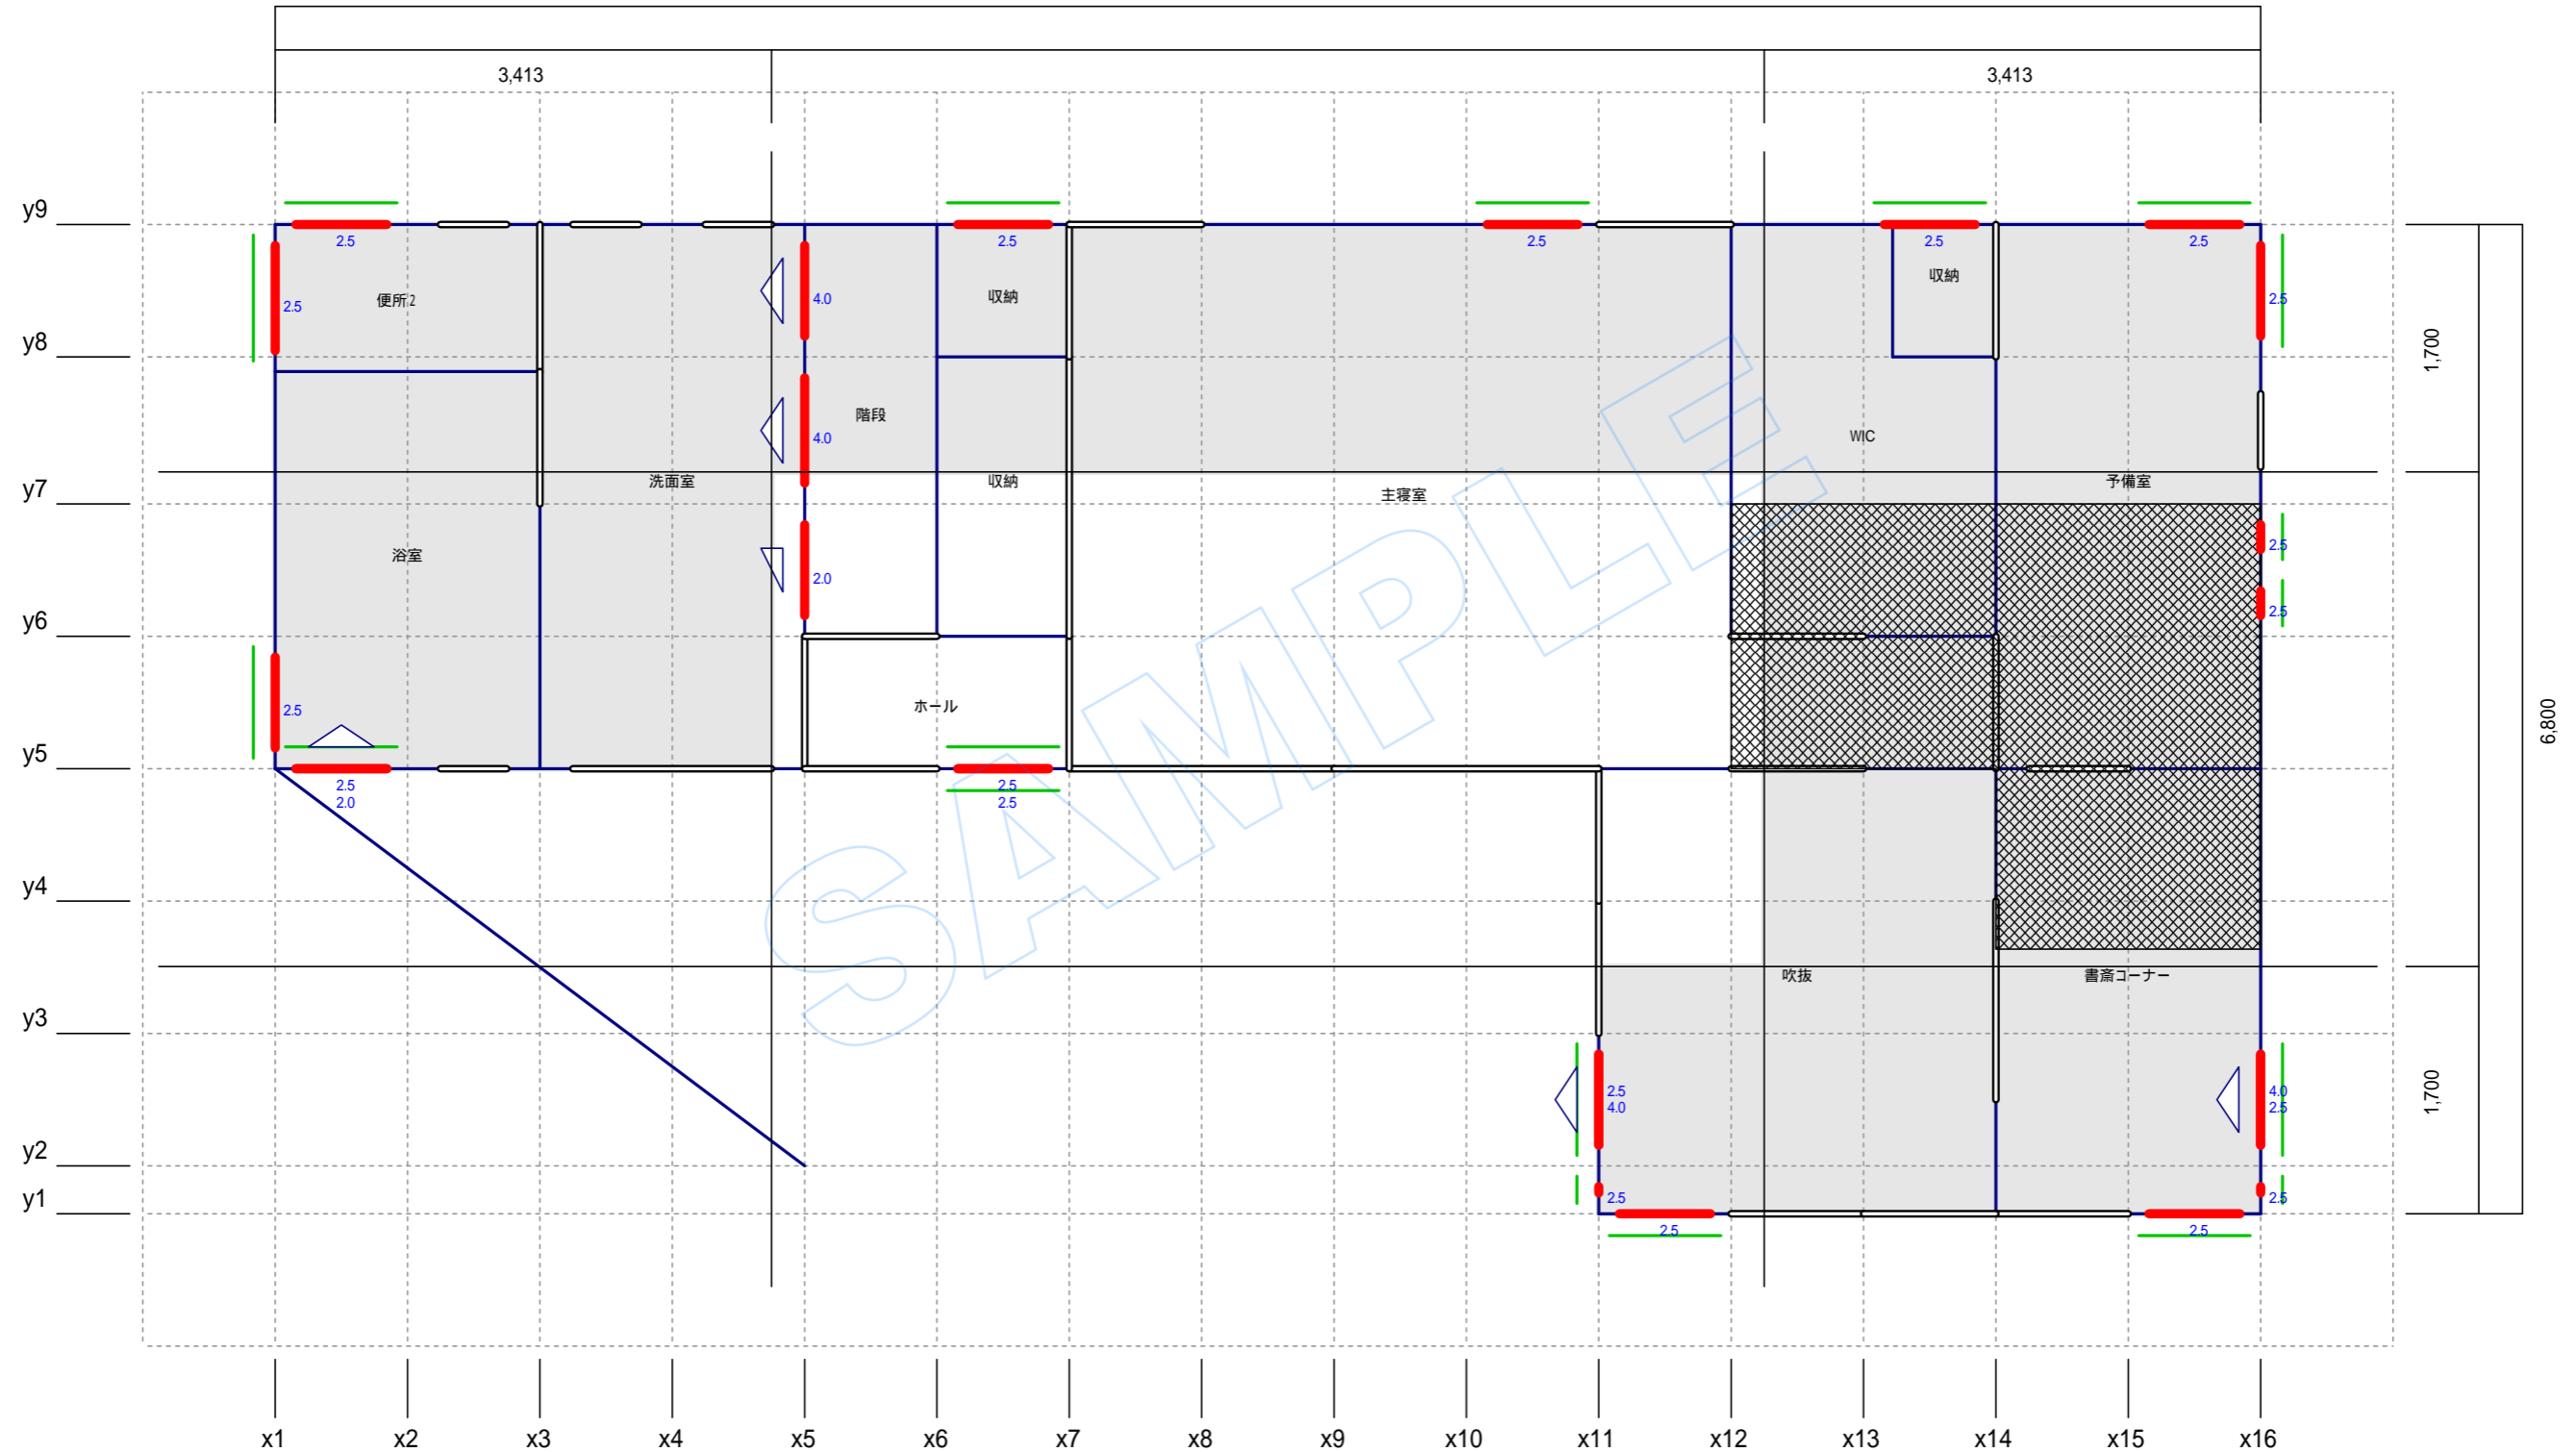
3,413
3,413

y9
y8
y7
y6
y5
y4
y3
y2
y1

2.5
2.5
便所2
2.5
4.0
収納
2.5
2.5
収納
2.5
階段
4.0
WIC
洗面室
収納
主寝室
予備室
浴室
2.0
2.5
2.5
ホール
2.5
2.5
2.0
2.5
2.5
吹抜
書斎コーナー
2.5
4.0
4.0
2.5
2.5
2.5
2.5
2.5

1,700
6,800
1,700

SAMPLE

x1
x2
x3
x4
x5
x6
x7
x8
x9
x10
x11
x12
x13
x14
x15
x16